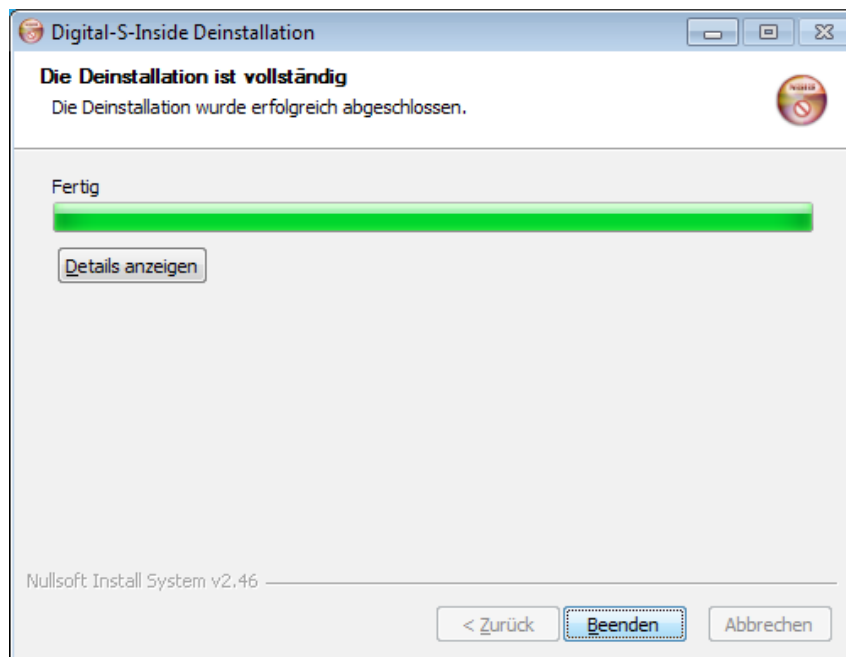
Digital-S-Inside Deinstallation

Die Deinstallation ist vollständig

Die Deinstallation wurde erfolgreich abgeschlossen.

Fertig

Details anzeigen

Nullsoft Install System v2.46

< Zurück

Beenden

Abbrechen